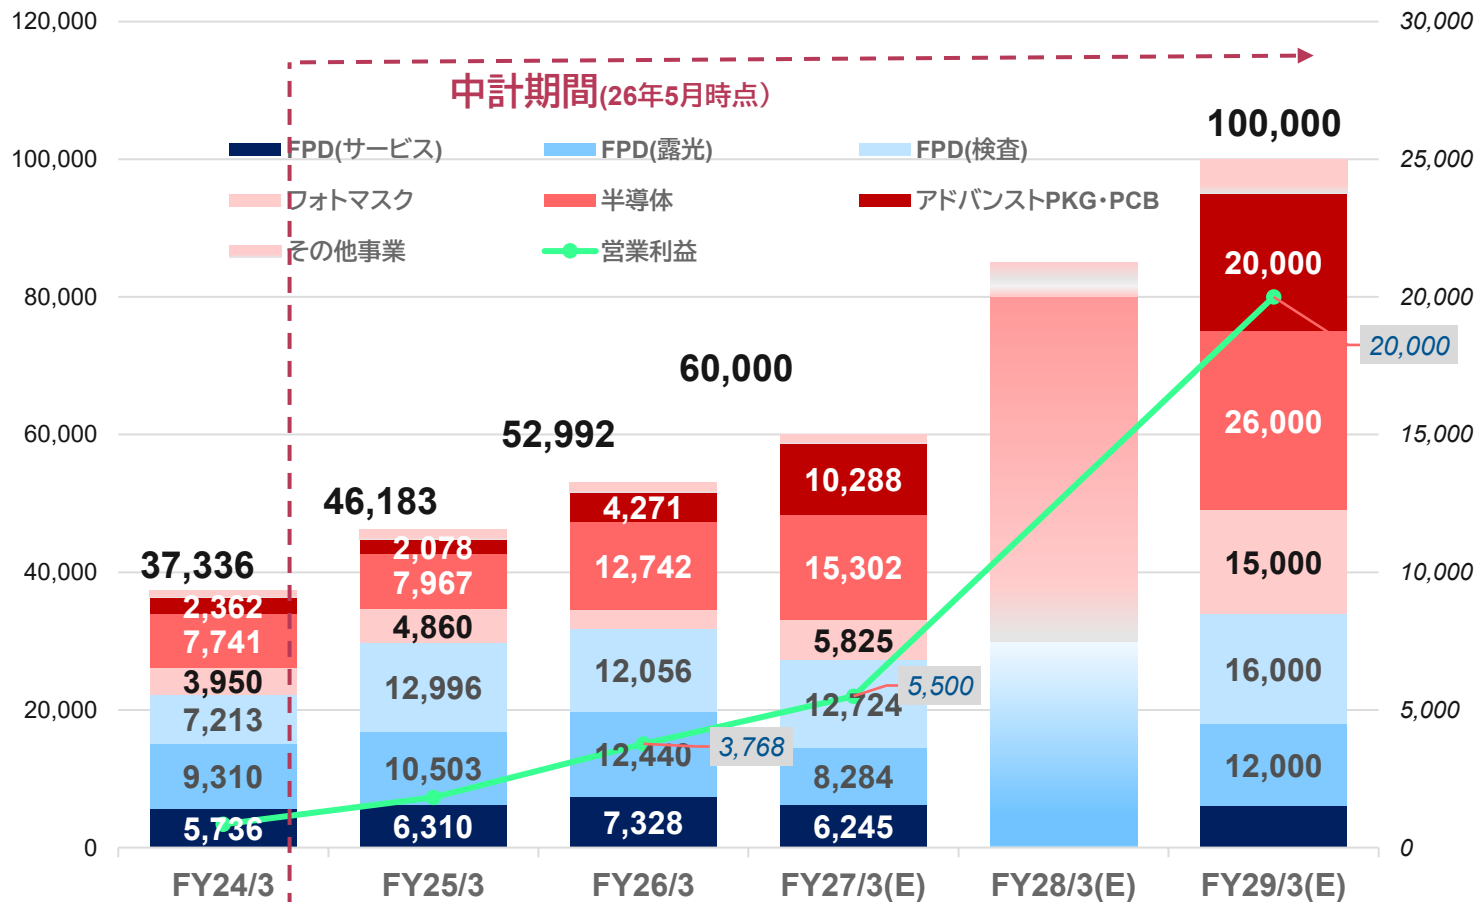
120,000
100,000
80,000
60,000
40,000
20,000
0

30,000
25,000
20,000
15,000
10,000
5,000
0

中計期間(26年5月時点)

FPD(サービス)
FPD(露光)
FPD(検査)
フォトマスク
半導体
アドバンストPKG・PCB
その他事業
営業利益

| | FY24/3 | FY25/3 | FY26/3 | FY27/3(E) | FY28/3(E) | FY29/3(E) |
|---|---|---|---|---|---|---|
| Total | 37,336 | 46,183 | 52,992 | 60,000 | | 100,000 |
| アドバンストPKG・PCB | 2,362 | 2,078 | 4,271 | 10,288 | | 20,000 |
| 半導体 | 7,741 | 7,967 | 12,742 | 15,302 | | 26,000 |
| フォトマスク | 3,950 | 4,860 | | 5,825 | | 15,000 |
| FPD(検査) | 7,213 | 12,996 | 12,056 | 12,724 | | 16,000 |
| FPD(露光) | 9,310 | 10,503 | 12,440 | 8,284 | | 12,000 |
| FPD(サービス) | 5,736 | 6,310 | 7,328 | 6,245 | | |
| 営業利益 | | | 3,768 | 5,500 | | 20,000 |